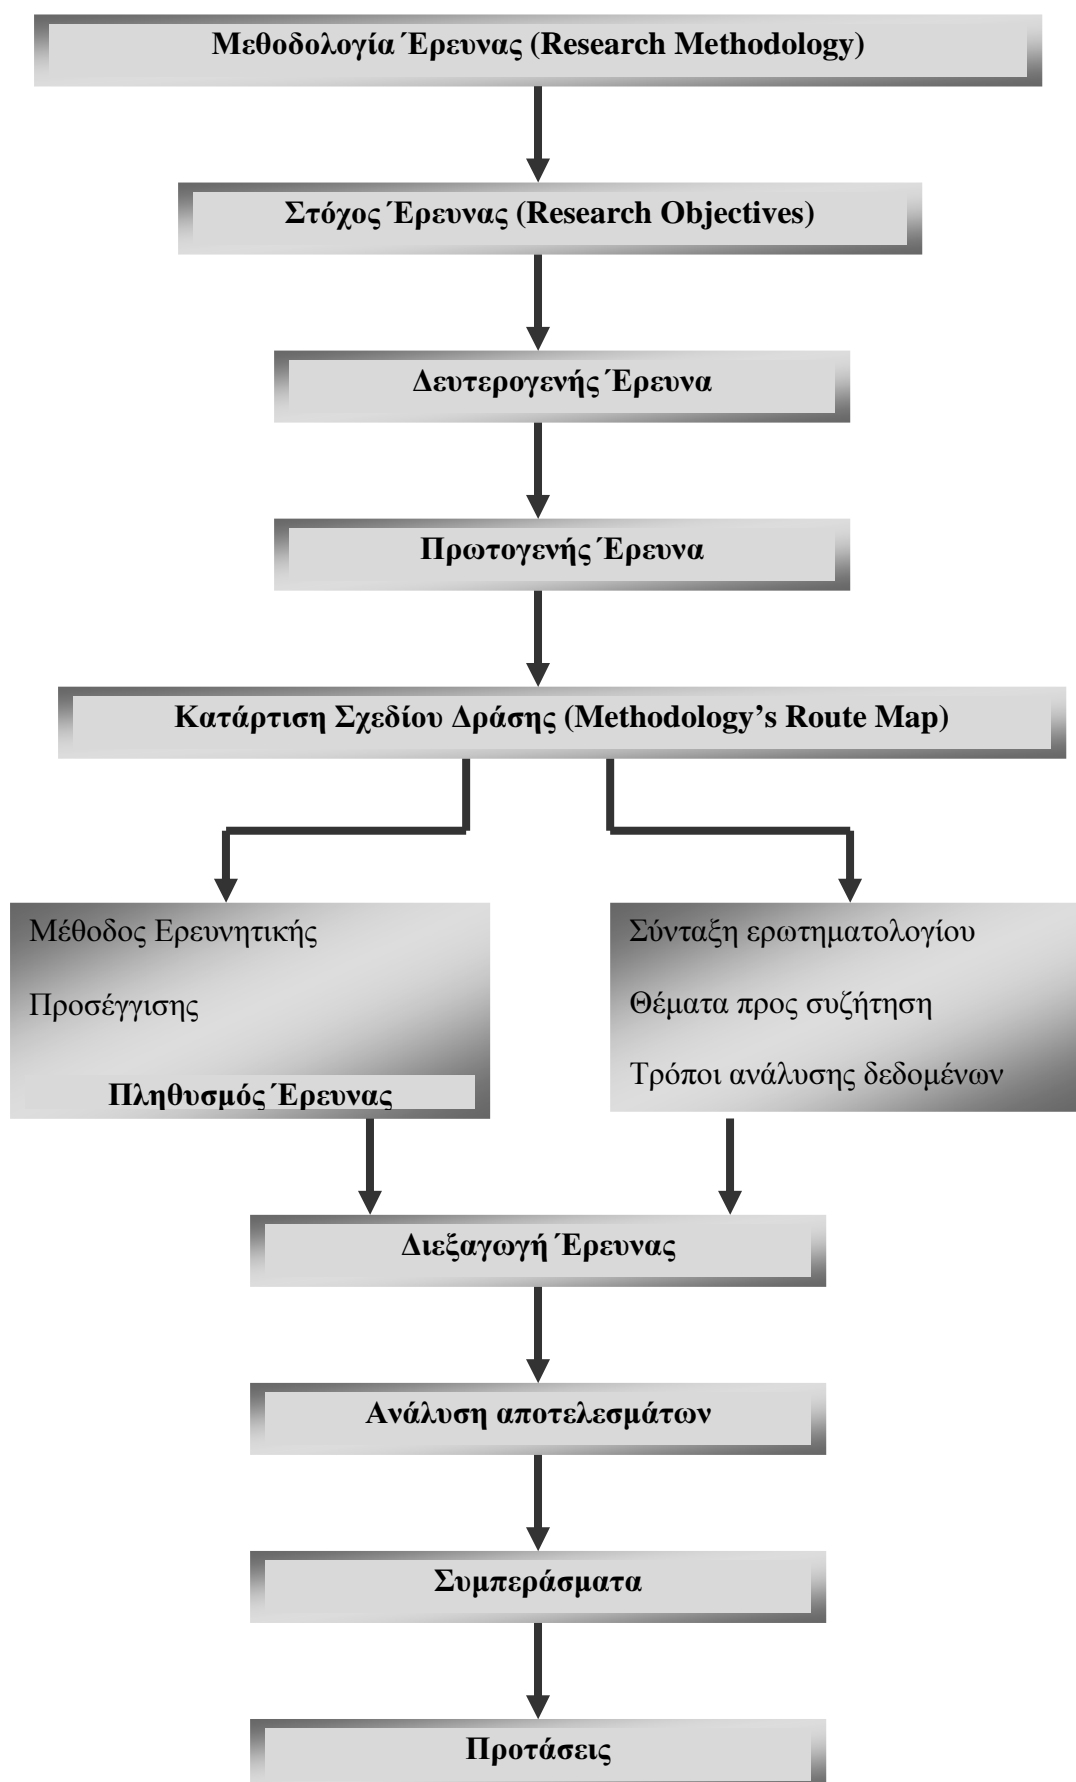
Μεθοδολογία Έρευνας (Research Methodology)

Στόχος Έρευνας (Research Objectives)

Δευτερογενής Έρευνα

Πρωτογενής Έρευνα

Κατάρτιση Σχεδίου Δράσης (Methodology's Route Map)

Μέθοδος Ερευνητικής

Προσέγγισης

Πληθυσμός Έρευνας

Σύνταξη ερωτηματολογίου

Θέματα προς συζήτηση

Τρόποι ανάλυσης δεδομένων

Διεξαγωγή Έρευνας

Ανάλυση αποτελεσμάτων

Συμπεράσματα

Προτάσεις